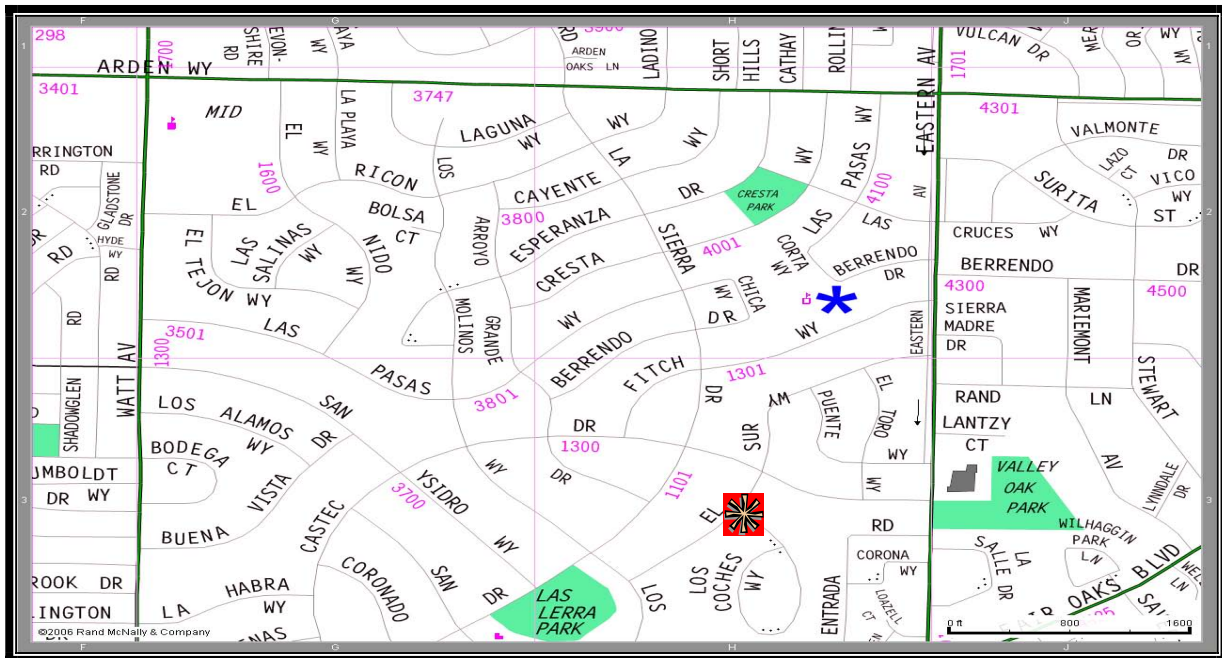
F
G
H
J
298
EVON-SHIRE RD
WY
AYA
4700
RD
3500
ARDEN OAKS LN
LADINO
SHORT HILLS
CATHAY
ROLLIN
EASTERN AV
1701
VULCAN DR
OR
WY
ARDEN WY
3401
3747
4301
MID
EL
WY
LA PLAYA
LAGUNA
WY
LA
WY
WY
PASAS
VALMONTE
RRINGTON
RD
GLADSTONE DR
1600
RICON
LOS
CAYENTE
DR
CRESTA PARK
4100
AV
LAZO CT
DR
VICO
SURITA
WY
ST
EL
BOLSA
3800
ESPERANZA
LAS
2
2
HYDE WY
RD
RD
EL TEJON WY
LAS SALINAS
WY
NIDO
CT
ARROYO
CRESTA
SIERRA
4001
CORTA WY
LAS
BERRENDO
DR
CRUCES
WY
BERRENDO
DR
RD
WY
CHICA
4300
4500
LAS
MOLINOS
GRANDE
WY
DR
WY
SIERRA MADRE DR
MARIEMONT
3501
BERRENDO
EASTERN
1300
WATT AV
SHADOWGLEN
PASAS
FITCH
1301
RAND
STEWART
LOS
ALAMOS
SAN
3801
DR
DR
AM
PUENTE
EL TORO
LN
WY
DR
SUR
LANTZY
AV
BODEGA
CT
1300
CT
UMBOLDT
WY
VISTA
WY
DR
WY
VALLEY
DR
WY
YSIDRO
1101
OAK
LYNNDALE
DR
3
3
3700
EL
PARK
BUENA
CASTEC
WY
RD
WILHAGGIN PARK
LN
CORONA
WY
SALLE DR
LA
ROOK DR
HABRA
CORONADO
SAN
LAS LERRA PARK
LOS
LOS COCHES
WY
ENTRADA
LOAZELL CT
OAKS BLVD
WY
LINGTON
LA
DR
0 ft
800
1600
©2006 Rand McNally & Company